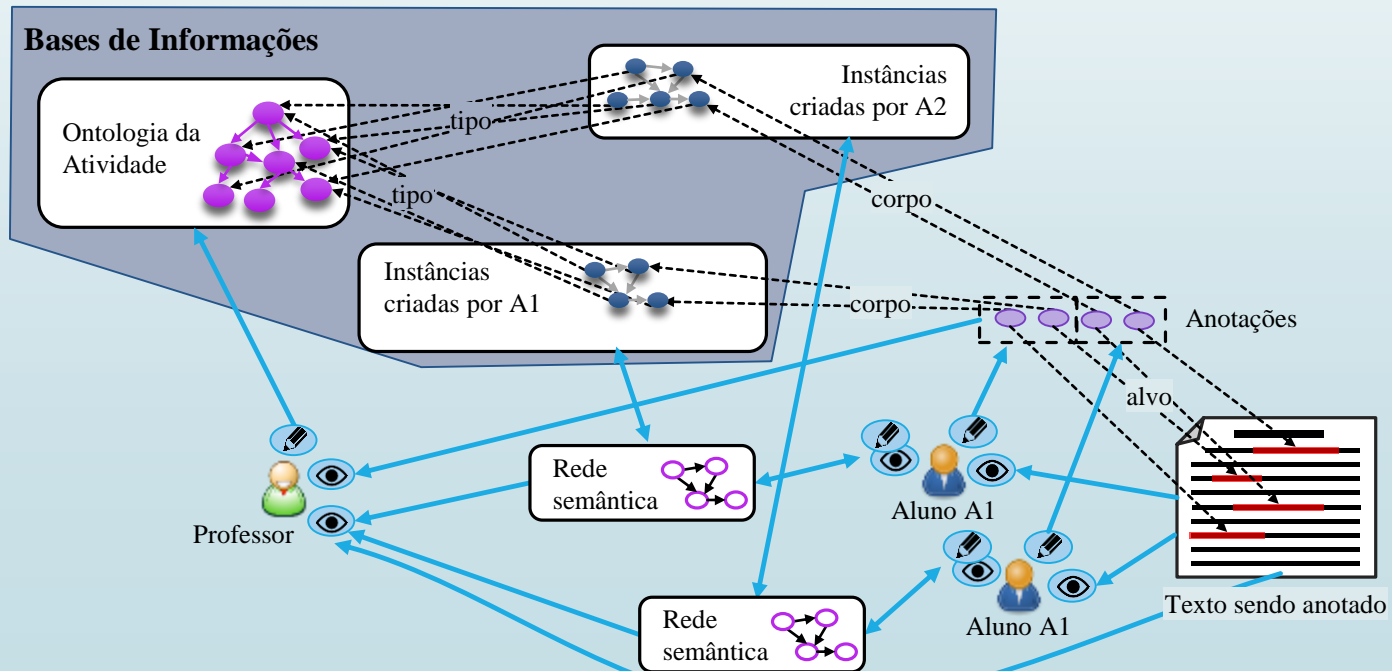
Bases de Informações

Ontologia da Atividade

Instâncias criadas por A2

tipo

tipo

corpo

Instâncias criadas por A1

corpo

Anotações

alvo

Rede semântica

Professor

Aluno A1

Aluno A1

Texto sendo anotado

Rede semântica